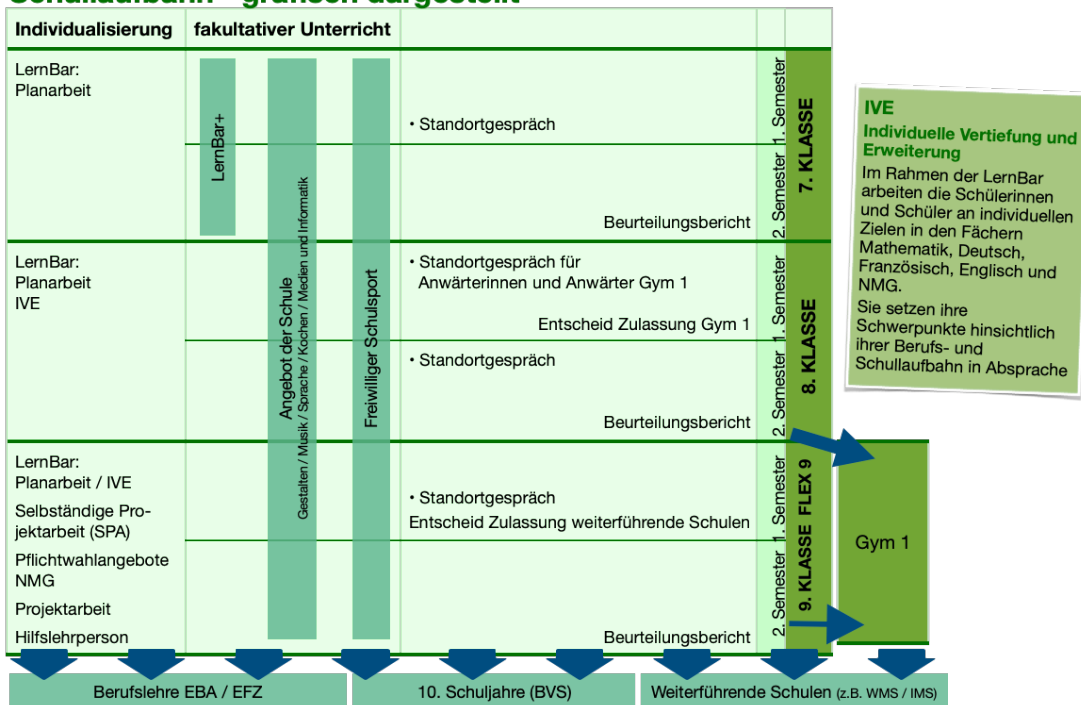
Schullaufbahn - grafisch dargestellt

| Individualisierung | fakultativer Unterricht | | | |
|---|---|---|---|---|
| LernBar: Planarbeit | LernBar+ | • Standortgespräch | 1. Semester | 7. KLASSE |
| | | Beurteilungsbericht | 2. Semester | |
| LernBar: Planarbeit IVE | | • Standortgespräch für Anwärterinnen und Anwärter Gym 1 Entscheid Zulassung Gym 1 | 1. Semester | 8. KLASSE |
| | | • Standortgespräch Beurteilungsbericht | 2. Semester | |
| LernBar: Planarbeit / IVE Selbständige Projektarbeit (SPA) Pflichtwahlangebote NMG Projektarbeit Hilfslehrperson | | • Standortgespräch Entscheid Zulassung weiterführende Schulen | 1. Semester | 9. KLASSE FLEX 9 |
| | | Beurteilungsbericht | 2. Semester | |

Angebot der Schule
Gestalten / Musik / Sprache / Kochen / Medien und Informatik

Freiwilliger Schulsport

IVE
Individuelle Vertiefung und Erweiterung
Im Rahmen der LernBar arbeiten die Schülerinnen und Schüler an individuellen Zielen in den Fächern Mathematik, Deutsch, Französisch, Englisch und NMG.
Sie setzen ihre Schwerpunkte hinsichtlich ihrer Berufs- und Schullaufbahn in Absprache

Gym 1

Berufslehre EBA / EFZ
10. Schuljahre (BVS)
Weiterführende Schulen (z.B. WMS / IMS)